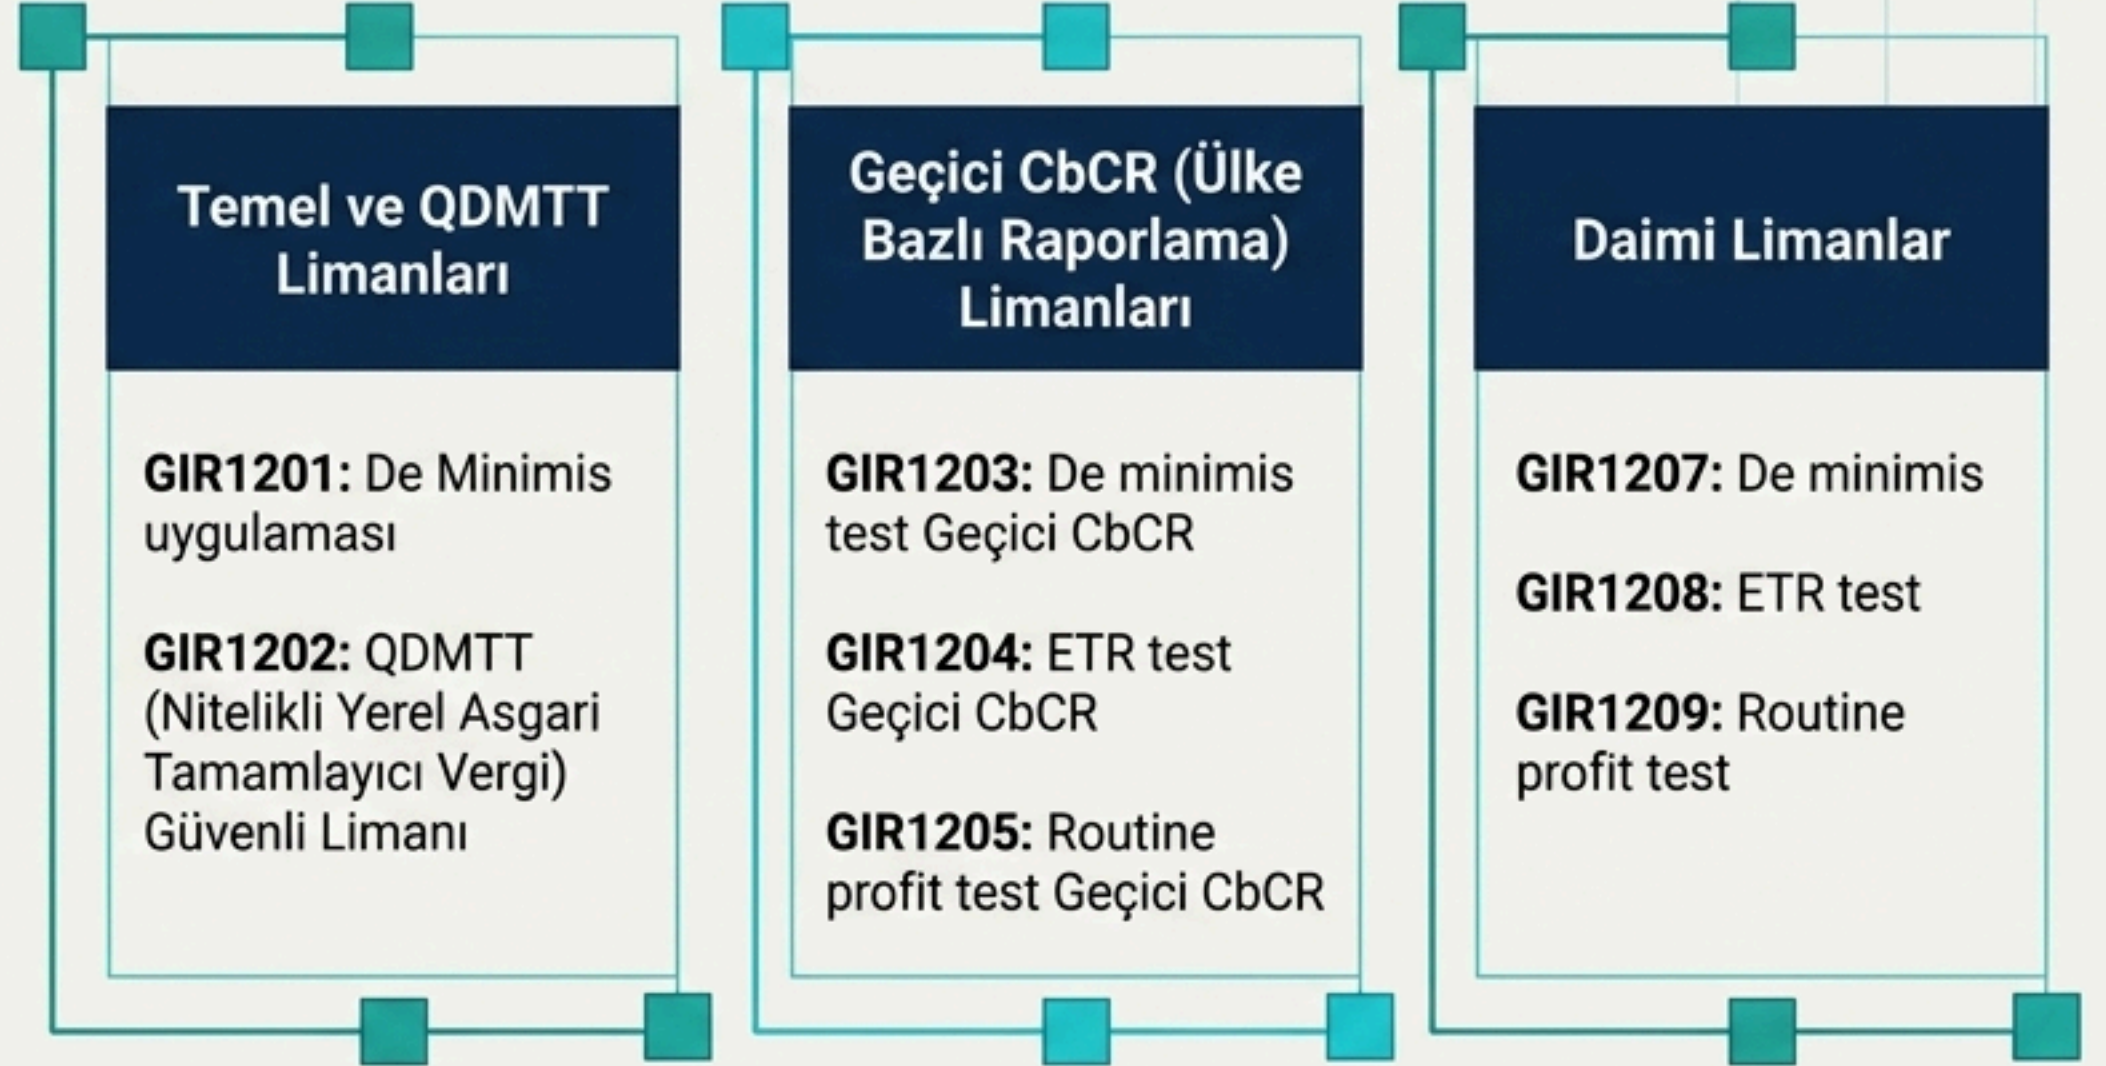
Temel ve QDMTT Limanları

GIR1201: De Minimis uygulaması

GIR1202: QDMTT (Nitelikli Yerel Asgari Tamamlayıcı Vergi) Güvenli Limanı

Geçici CbCR (Ülke Bazlı Raporlama) Limanları

GIR1203: De minimis test Geçici CbCR

GIR1204: ETR test Geçici CbCR

GIR1205: Routine profit test Geçici CbCR

Daimi Limanlar

GIR1207: De minimis

GIR1208: ETR test

GIR1209: Routine profit test